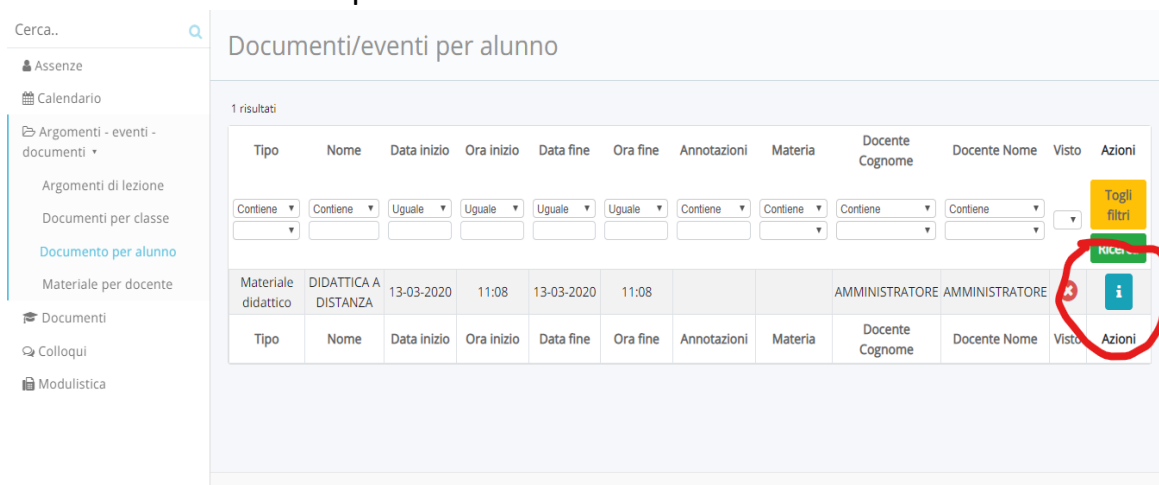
Cerca..

Assenze

Calendario

Argomenti - eventi - documenti

Argomenti di lezione

Documenti per classe

Documento per alunno

Materiale per docente

Documenti

Colloqui

Modulistica

Documenti/eventi per alunno

1 risultati

| Tipo | Nome | Data inizio | Ora inizio | Data fine | Ora fine | Annotazioni | Materia | Docente Cognome | Docente Nome | Visto | Azioni |
|---|---|---|---|---|---|---|---|---|---|---|---|
| Contiene | Contiene | Uguale | Uguale | Uguale | Uguale | Contiene | Contiene | Contiene | Contiene | | Togli filtri Ricer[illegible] |
| Materiale didattico | DIDATTICA A DISTANZA | 13-03-2020 | 11:08 | 13-03-2020 | 11:08 | | | AMMINISTRATORE | AMMINISTRATORE | | i |
| Tipo | Nome | Data inizio | Ora inizio | Data fine | Ora fine | Annotazioni | Materia | Docente Cognome | Docente Nome | Visto | Azioni |